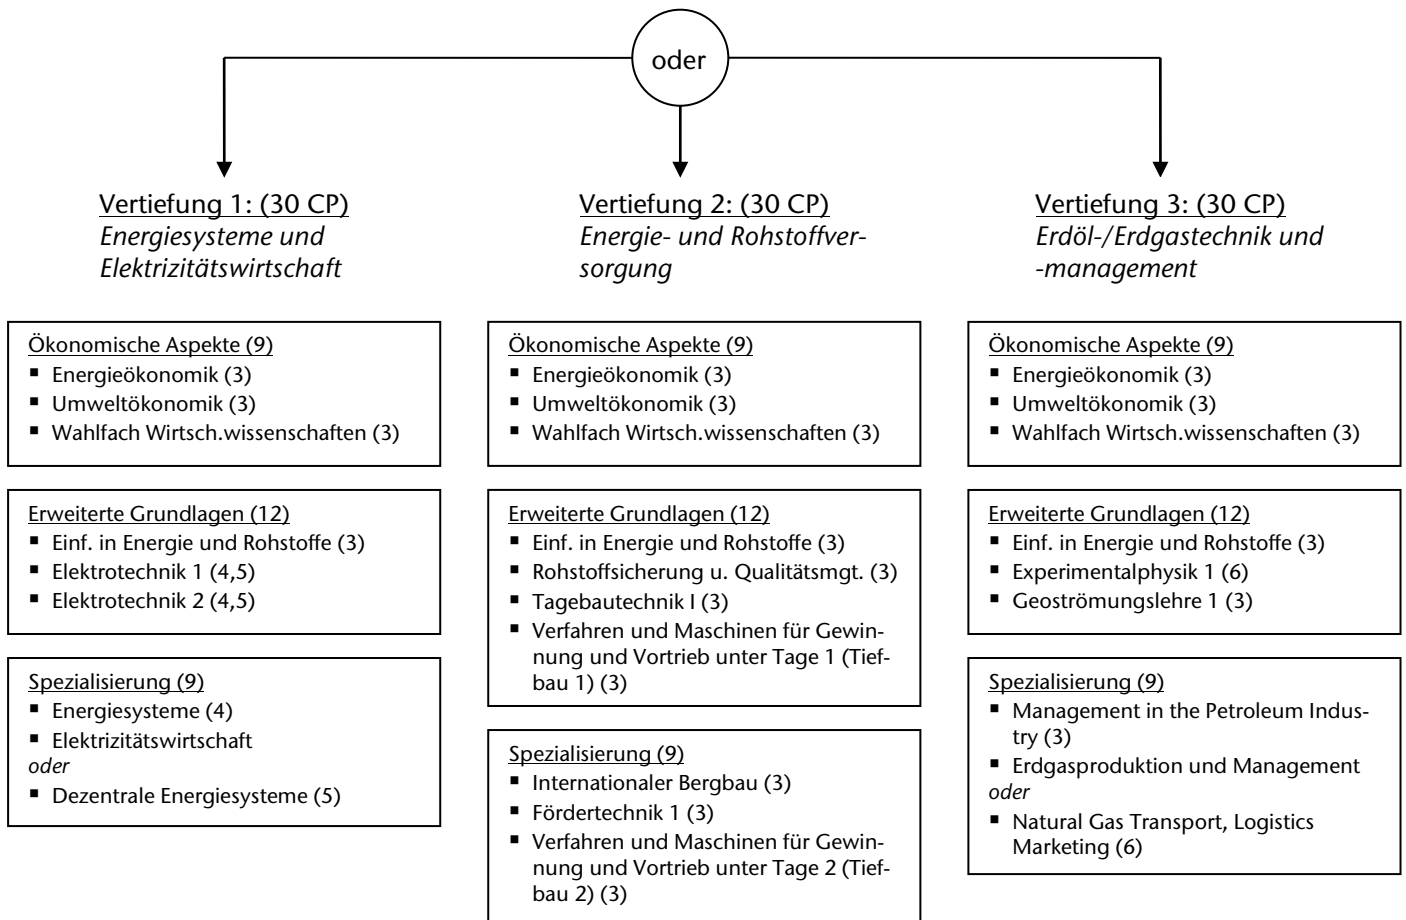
oder

Vertiefung 1: (30 CP)
*Energiesysteme und Elektrizitätswirtschaft*

Ökonomische Aspekte (9)
- Energieökonomik (3)
- Umweltökonomik (3)
- Wahlfach Wirtsch.wissenschaften (3)

Erweiterte Grundlagen (12)
- Einf. in Energie und Rohstoffe (3)
- Elektrotechnik 1 (4,5)
- Elektrotechnik 2 (4,5)

Spezialisierung (9)
- Energiesysteme (4)
- Elektrizitätswirtschaft
*oder*
- Dezentrale Energiesysteme (5)

Vertiefung 2: (30 CP)
*Energie- und Rohstoffversorgung*

Ökonomische Aspekte (9)
- Energieökonomik (3)
- Umweltökonomik (3)
- Wahlfach Wirtsch.wissenschaften (3)

Erweiterte Grundlagen (12)
- Einf. in Energie und Rohstoffe (3)
- Rohstoffsicherung u. Qualitätsmgt. (3)
- Tagebautechnik I (3)
- Verfahren und Maschinen für Gewinnung und Vortrieb unter Tage 1 (Tiefbau 1) (3)

Spezialisierung (9)
- Internationaler Bergbau (3)
- Fördertechnik 1 (3)
- Verfahren und Maschinen für Gewinnung und Vortrieb unter Tage 2 (Tiefbau 2) (3)

Vertiefung 3: (30 CP)
*Erdöl-/Erdgastechnik und -management*

Ökonomische Aspekte (9)
- Energieökonomik (3)
- Umweltökonomik (3)
- Wahlfach Wirtsch.wissenschaften (3)

Erweiterte Grundlagen (12)
- Einf. in Energie und Rohstoffe (3)
- Experimentalphysik 1 (6)
- Geoströmungslehre 1 (3)

Spezialisierung (9)
- Management in the Petroleum Industry (3)
- Erdgasproduktion und Management
*oder*
- Natural Gas Transport, Logistics Marketing (6)